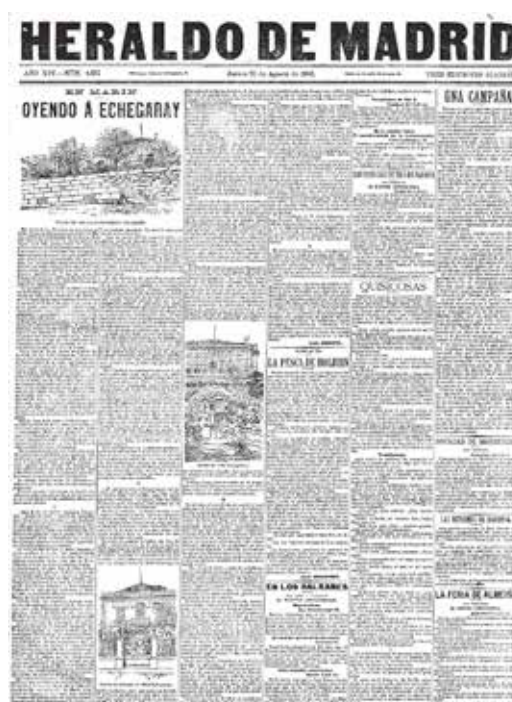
HERALDO DE MADRID

AÑO XIV—NÚM. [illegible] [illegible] Jueves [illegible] de Agosto de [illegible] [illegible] TRES EDICIONES DIARIAS

EN MARÍN
OYENDO Á ECHEGARAY

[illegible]

UNA CAMPAÑA

QUISICOSAS

LA PENA DE BOLERISMO

EN LOS BALKANES

LA REFORMA DE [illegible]

LA FERIA DE ALMERÍA

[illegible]